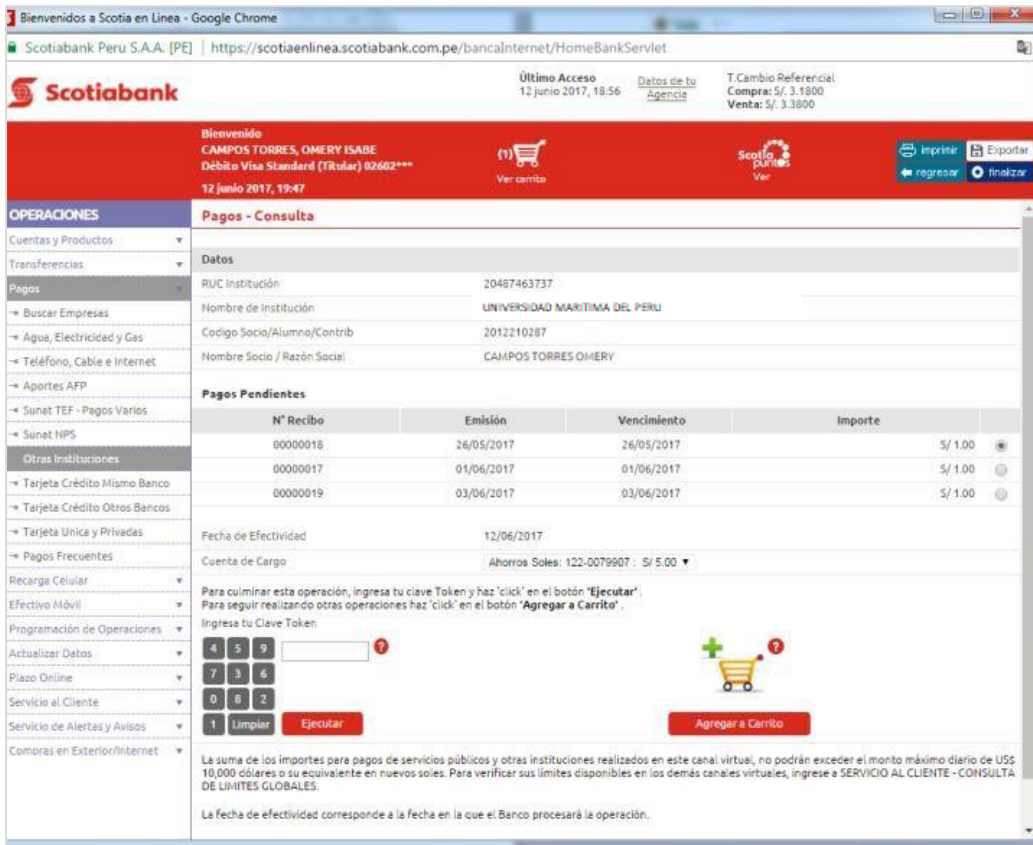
Bienvenidos a Scotia en Linea - Google Chrome

Scotiabank Peru S.A.A. [PE] | https://scotiaenlinea.scotiabank.com.pe/bancaInternet/HomeBankServlet

Scotiabank

Último Acceso
12 junio 2017, 18:56

Datos de tu Agencia

T.Cambio Referencial
Compra: S/. 3.1800
Venta: S/. 3.3800

Bienvenido
CAMPOS TORRES, OMERY ISABE
Débito Visa Standard (Titular) 02602***
12 junio 2017, 19:47

(1)
Ver carrito

Scotia puntos
Ver

imprimir
Exportar
regresar
finalizar

OPERACIONES
Cuentas y Productos
Transferencias
Pagos
→ Buscar Empresas
→ Agua, Electricidad y Gas
→ Teléfono, Cable e Internet
→ Aportes AFP
→ Sunat TEF - Pagos Varios
→ Sunat NPS
Otras Instituciones
→ Tarjeta Crédito Mismo Banco
→ Tarjeta Crédito Otros Bancos
→ Tarjeta Unica y Privadas
→ Pagos Frecuentes
Recarga Celular
Efectivo Móvil
Programación de Operaciones
Actualizar Datos
Plazo Online
Servicio al Cliente
Servicio de Alertas y Avisos
Compras en Exterior/Internet

Pagos - Consulta

Datos

| | |
|---|---|
| RUC Institución | 20487463737 |
| Nombre de Institución | UNIVERSIDAD MARITIMA DEL PERU |
| Codigo Socio/Alumno/Contrib | 2012210287 |
| Nombre Socio / Razón Social | CAMPOS TORRES OMERY |

Pagos Pendientes

| N° Recibo | Emisión | Vencimiento | Importe |
|---|---|---|---|
| 00000018 | 26/05/2017 | 26/05/2017 | S/ 1.00 |
| 00000017 | 01/06/2017 | 01/06/2017 | S/ 1.00 |
| 00000019 | 03/06/2017 | 03/06/2017 | S/ 1.00 |

Fecha de Efectividad 12/06/2017
Cuenta de Cargo Ahorros Soles: 122-0079907 : S/ 5.00

Para culminar esta operación, ingresa tu clave Token y haz 'click' en el botón "Ejecutar".
Para seguir realizando otras operaciones haz 'click' en el botón "Agregar a Carrito".
Ingresa tu Clave Token

4 5 9
7 3 6
0 8 2
1 Limpiar Ejecutar

Agregar a Carrito

La suma de los importes para pagos de servicios públicos y otras instituciones realizados en este canal virtual, no podrán exceder el monto máximo diario de US$ 10,000 dólares o su equivalente en nuevos soles. Para verificar sus límites disponibles en los demás canales virtuales, ingrese a SERVICIO AL CLIENTE - CONSULTA DE LIMITES GLOBALES.

La fecha de efectividad corresponde a la fecha en la que el Banco procesará la operación.